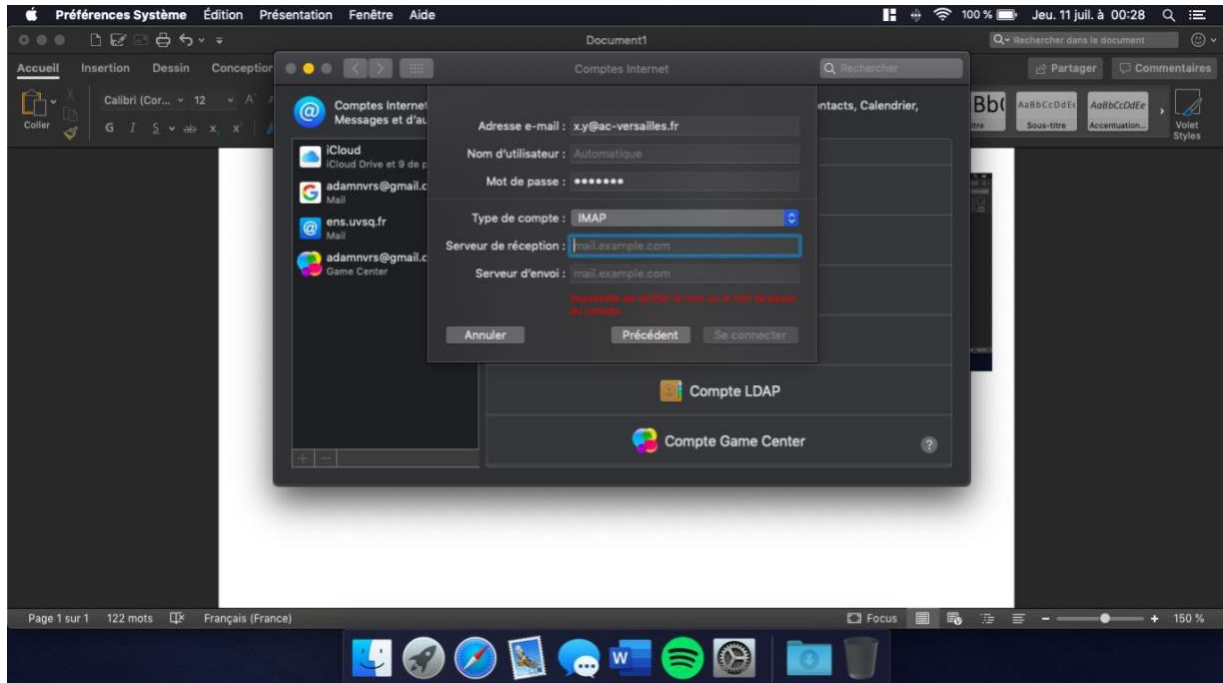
Préférences Système Édition Présentation Fenêtre Aide

100 % Jeu. 11 juil. à 00:28

Document1

Rechercher dans le document

Accueil Insertion Dessin Conception

Partager Commentaires

Coller

Calibri (Cor... 12

G I S abc $x_2$ $x^2$

AaBbCcDdEe Sous-titre

AaBbCcDdEe Accentuation...

Volet Styles

Comptes Internet

Rechercher

Comptes Internet
Messages et d'au

ntacts, Calendrier,

iCloud
iCloud Drive et 9 de p

adamnvrs@gmail.c
Mail

ens.uvsq.fr
Mail

adamnvrs@gmail.c
Game Center

Adresse e-mail : x.y@ac-versailles.fr

Nom d'utilisateur : Automatique

Mot de passe : •••••••

Type de compte : IMAP

Serveur de réception : mail.example.com

Serveur d'envoi : mail.example.com

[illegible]

Annuler

Précédent

Se connecter

Compte LDAP

Compte Game Center

Page 1 sur 1 122 mots Français (France)

Focus

150 %